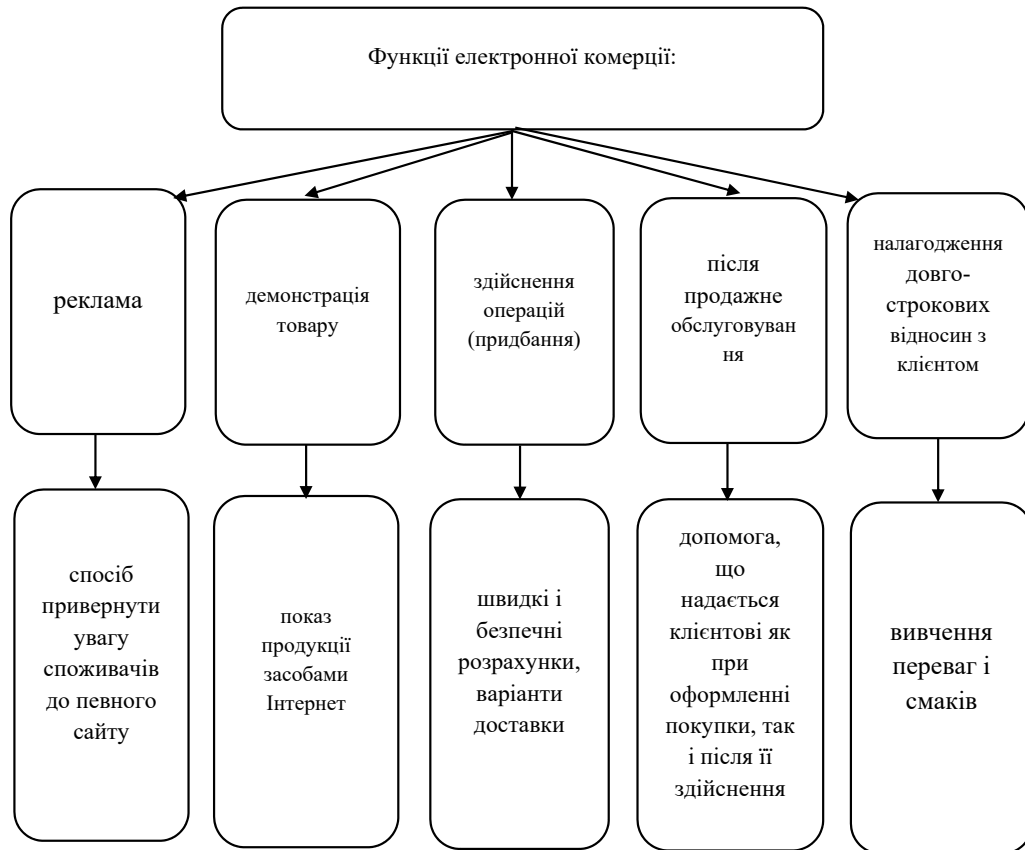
Функції електронної комерції:

реклама

демонстрація товару

здійснення операцій (придбання)

після продажне обслуговування

налагодження довго-строкових відносин з клієнтом

спосіб привернути увагу споживачів до певного сайту

показ продукції засобами Інтернет

швидкі і безпечні розрахунки, варіанти доставки

допомога, що надається клієнтові як при оформленні покупки, так і після її здійснення

вивчення переваг і смаків